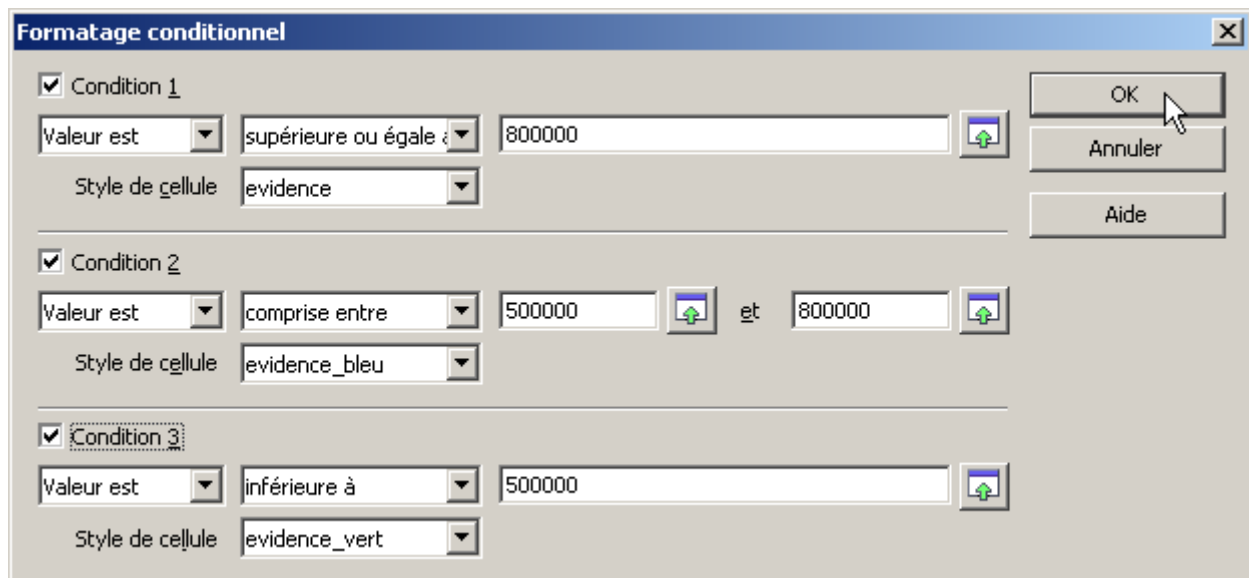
Formatage conditionnel

Condition 1

Valeur est | supérieure ou égale à | 800000

Style de cellule | evidence

Condition 2

Valeur est | comprise entre | 500000 | et | 800000

Style de cellule | evidence_bleu

Condition 3

Valeur est | inférieure à | 500000

Style de cellule | evidence_vert

OK

Annuler

Aide